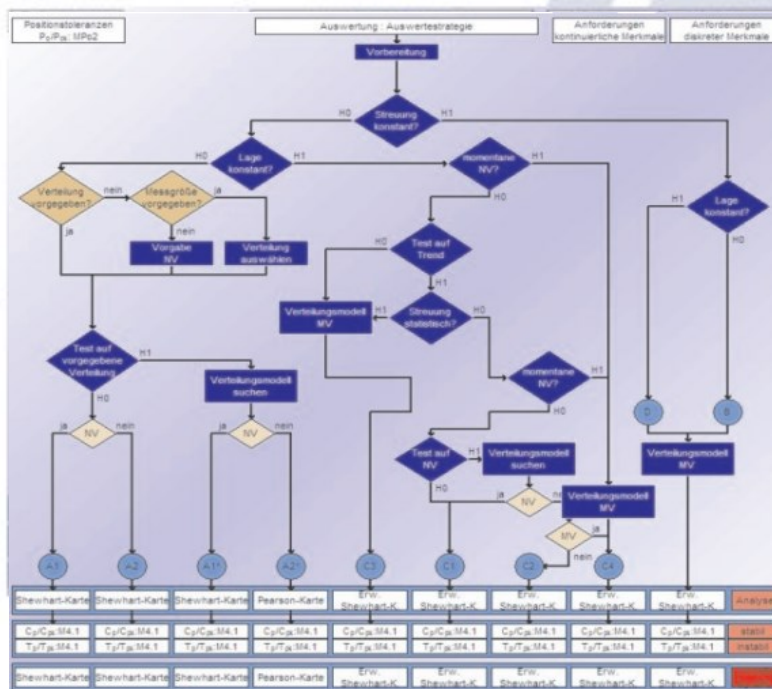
Positionstoleranzen
$P_p/P_{pk}$: MPo2

Auswertung : Auswertestrategie

Anforderungen kontinuierliche Merkmale

Anforderungen diskreter Merkmale

Vorbereitung

H0
Streuung konstant?
H1

H0
Lage konstant?
H1

momentane NV?
H1
H0

Verteilung vorgegeben?
nein
Messgröße vorgegeben?
ja
ja
nein

Vorgabe NV

Verteilung auswählen

H1
Lage konstant?
H0

H0
Test auf Trend

Verteilungsmodell MV
H1
Streuung statistisch?
H0

Test auf vorgegebene Verteilung
H1
H0

Verteilungsmodell suchen

momentane NV?
H1
H0

ja
NV
nein

NV

D

B

Test auf NV
H1
Verteilungsmodell suchen
H0

Verteilungsmodell MV

ja
NV
nein

Verteilungsmodell MV

MV
ja
nein

A1
A2
A1*
A2*
C3
C1
C2
C4

| Shewhart-Karte | Shewhart-Karte | Shewhart-Karte | Pearson-Karte | Erw. Shewhart-K. | Erw. Shewhart-K. | Erw. Shewhart-K. | Erw. Shewhart-K. | Erw. Shewhart-K. | Analyse |
|---|---|---|---|---|---|---|---|---|---|
| $C_p/C_{pk}$:M4.1 | $C_p/C_{pk}$:M4.1 | $C_p/C_{pk}$:M4.1 | $C_p/C_{pk}$:M4.1 | $C_p/C_{pk}$:M4.1 | $C_p/C_{pk}$:M4.1 | $C_p/C_{pk}$:M4.1 | $C_p/C_{pk}$:M4.1 | $C_p/C_{pk}$:M4.1 | stabil |
| $T_p/T_{pk}$:M4.1 | $T_p/T_{pk}$:M4.1 | $T_p/T_{pk}$:M4.1 | $T_p/T_{pk}$:M4.1 | $T_p/T_{pk}$:M4.1 | $T_p/T_{pk}$:M4.1 | $T_p/T_{pk}$:M4.1 | $T_p/T_{pk}$:M4.1 | $T_p/T_{pk}$:M4.1 | instabil |
| Shewhart-Karte | Shewhart-Karte | Shewhart-Karte | Pearson-Karte | Erw. Shewhart-K. | Erw. Shewhart-K. | Erw. Shewhart-K. | Erw. Shewhart-K. | Erw. Shewhart-K. | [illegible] |